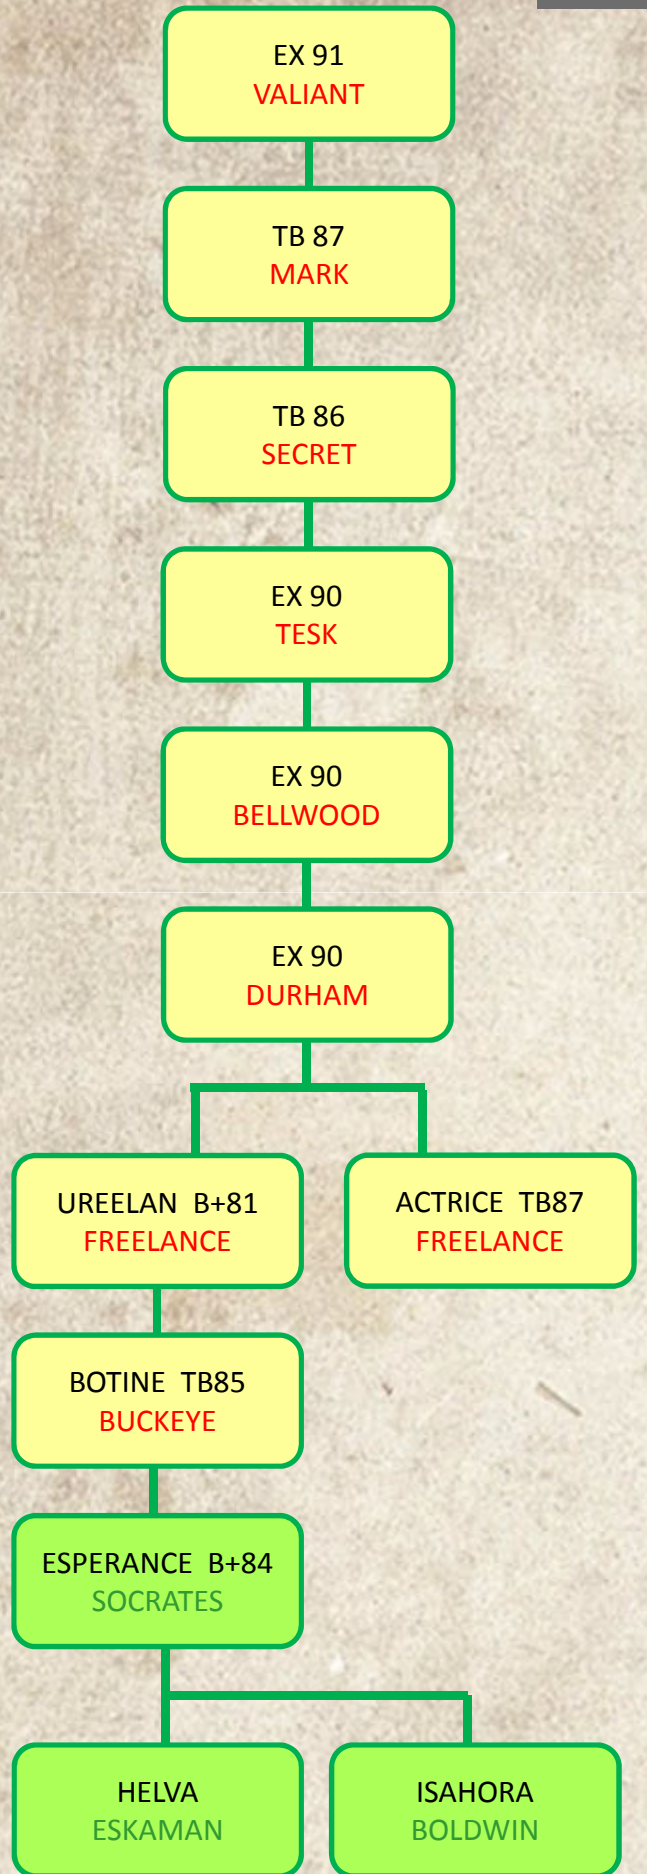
EX 91
VALIANT

TB 87
MARK

TB 86
SECRET

EX 90
TESK

EX 90
BELLWOOD

EX 90
DURHAM

UREELAN B+81
FREELANCE

ACTRICE TB87
FREELANCE

BOTINE TB85
BUCKEYE

ESPERANCE B+84
SOCRATES

HELVA
ESKAMAN

ISAHORA
BOLDWIN